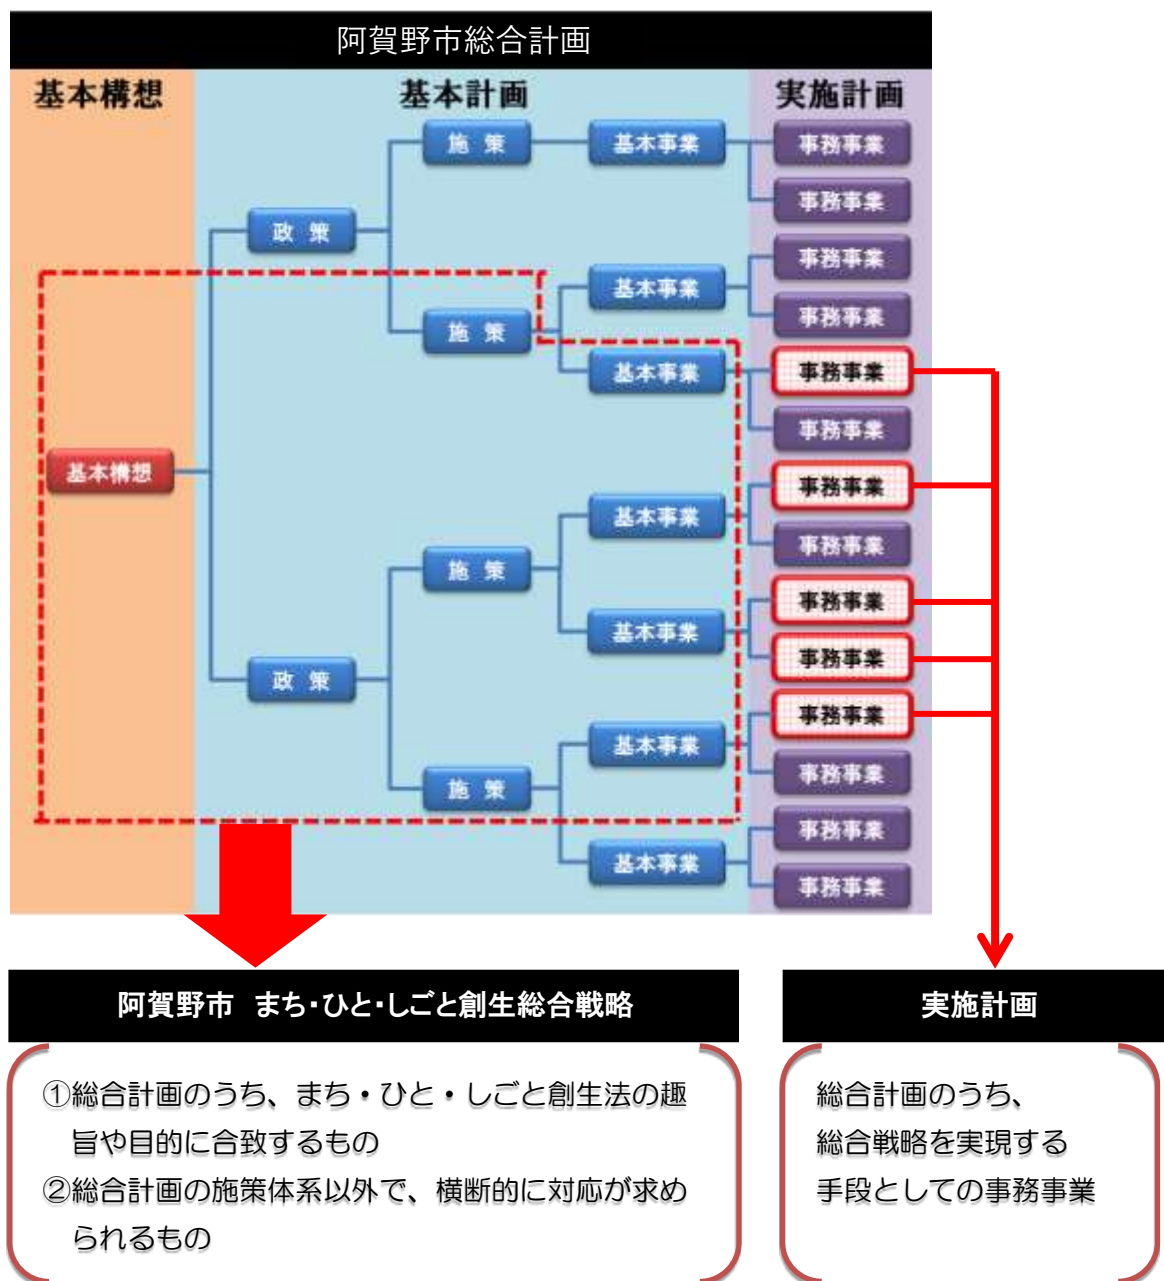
阿賀野市総合計画

基本構想

基本計画

実施計画

施 策

基本事業

事務事業

事務事業

政 策

事務事業

基本事業

事務事業

施 策

基本事業

事務事業

事務事業

基本構想

基本事業

事務事業

事務事業

施 策

基本事業

事務事業

事務事業

政 策

基本事業

事務事業

施 策

事務事業

事務事業

基本事業

事務事業

阿賀野市　まち･ひと･しごと創生総合戦略

①総合計画のうち、まち・ひと・しごと創生法の趣旨や目的に合致するもの
②総合計画の施策体系以外で、横断的に対応が求められるもの

実施計画

総合計画のうち、
総合戦略を実現する
手段としての事務事業